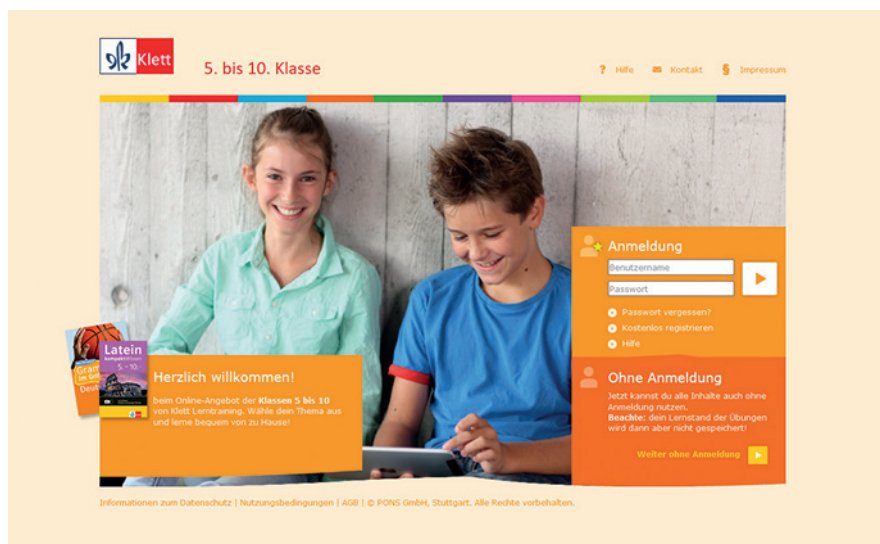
Klett

5. bis 10. Klasse

? Hilfe   Kontakt   § Impressum

Anmeldung

Benutzername

Passwort

Passwort vergessen?

Kostenlos registrieren

Hilfe

Latein
kompakt
5.–10.

Gram
Deut

Herzlich willkommen!

beim Online-Angebot der **Klassen 5 bis 10** von Klett Lerntraining. Wähle dein Thema aus und lerne bequem von zu Hause!

Ohne Anmeldung

Jetzt kannst du alle Inhalte auch ohne Anmeldung nutzen.
**Beachte:** dein Lernstand der Übungen wird dann aber nicht gespeichert!

Weiter ohne Anmeldung

Informationen zum Datenschutz | Nutzungsbedingungen | AGB | © PONS GmbH, Stuttgart. Alle Rechte vorbehalten.